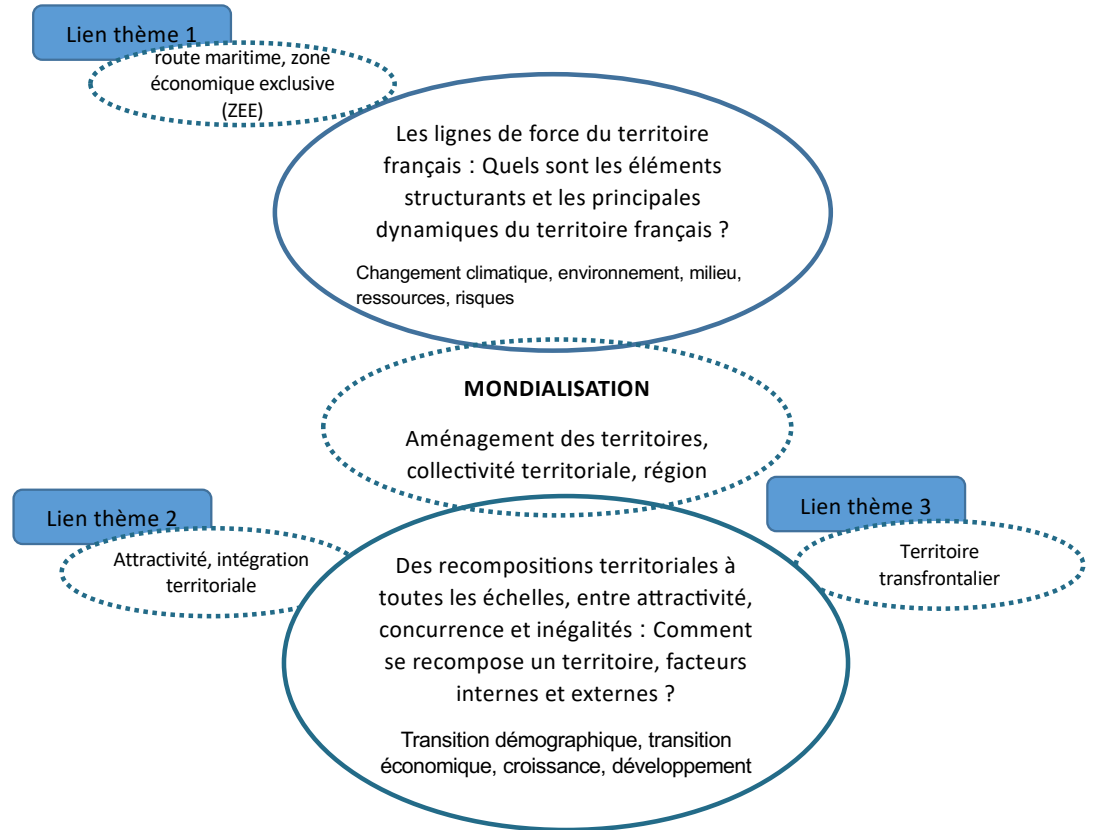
Lien thème 1

route maritime, zone économique exclusive (ZEE)

Les lignes de force du territoire français : Quels sont les éléments structurants et les principales dynamiques du territoire français ?

Changement climatique, environnement, milieu, ressources, risques

MONDIALISATION

Aménagement des territoires, collectivité territoriale, région

Lien thème 2

Attractivité, intégration territoriale

Des recompositions territoriales à toutes les échelles, entre attractivité, concurrence et inégalités : Comment se recompose un territoire, facteurs internes et externes ?

Transition démographique, transition économique, croissance, développement

Lien thème 3

Territoire transfrontalier